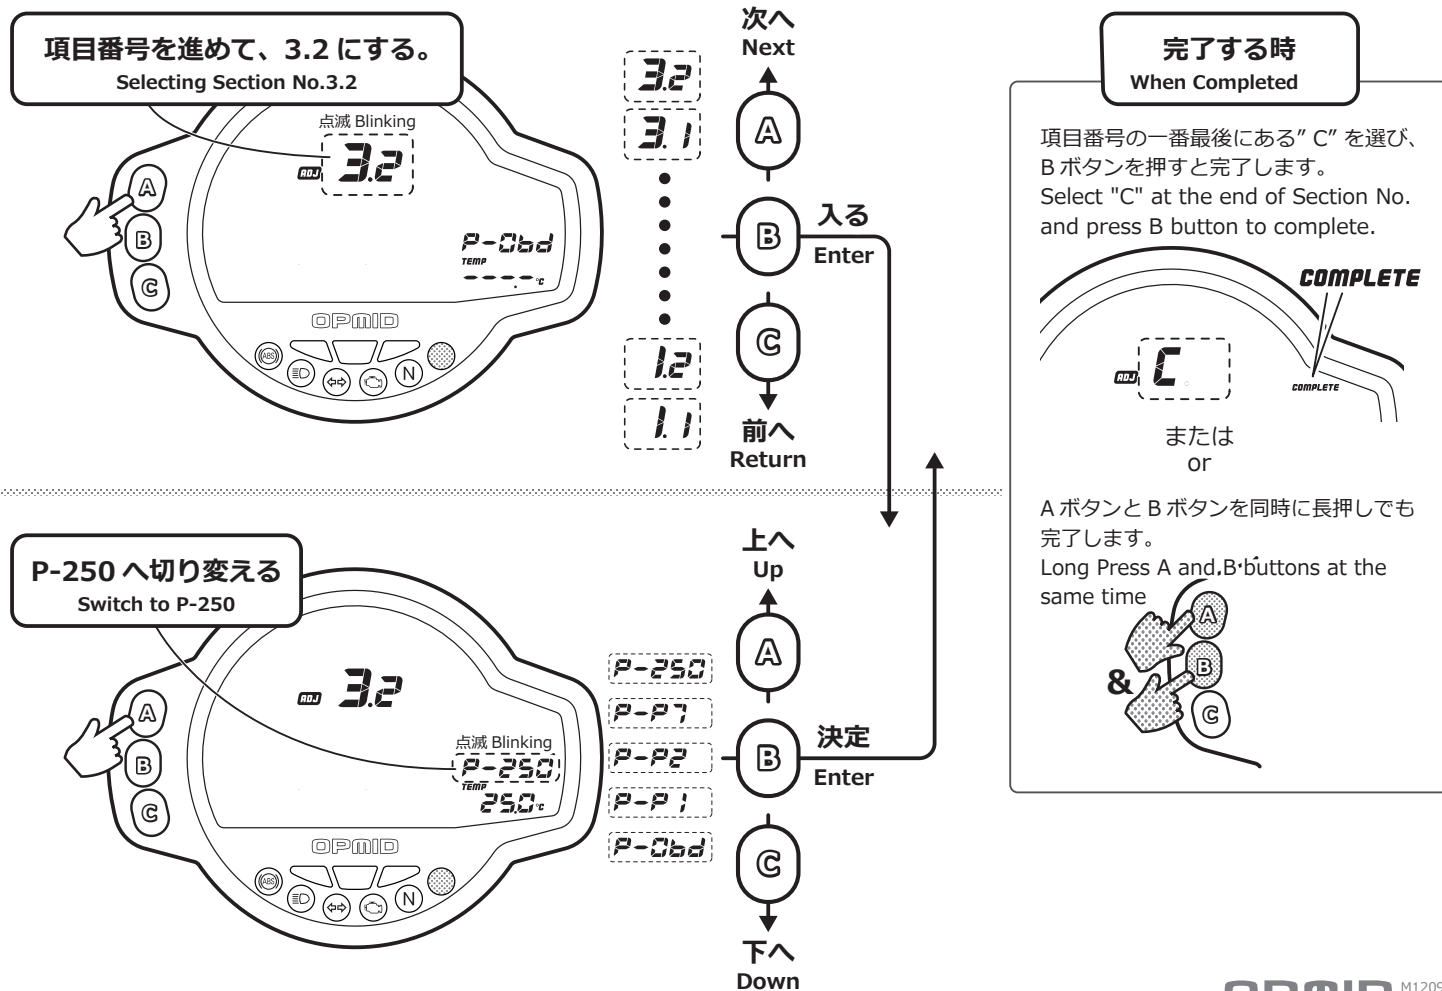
項目番号を進めて、3.2 にする。
Selecting Section No.3.2

点滅 Blinking
ADJ 3.2
P-Obd
TEMP
----°c
OPMID
A
B
C
N

次へ
Next
3.2
3.1
1.2
1.1
A
B
入る
Enter
C
前へ
Return

完了する時
When Completed

項目番号の一番最後にある" C" を選び、B ボタンを押すと完了します。
Select "C" at the end of Section No. and press B button to complete.

COMPLETE
ADJ C
COMPLETE
または
or

A ボタンと B ボタンを同時に長押しでも完了します。
Long Press A and B buttons at the same time
A
B
&
C

P-250 へ切り変える
Switch to P-250

ADJ 3.2
点滅 Blinking
P-250
TEMP
25.0°c
OPMID
A
B
C
N

上へ
Up
P-250
P-P7
P-P2
P-P1
P-Obd
A
B
決定
Enter
C
下へ
Down

OPMID M120